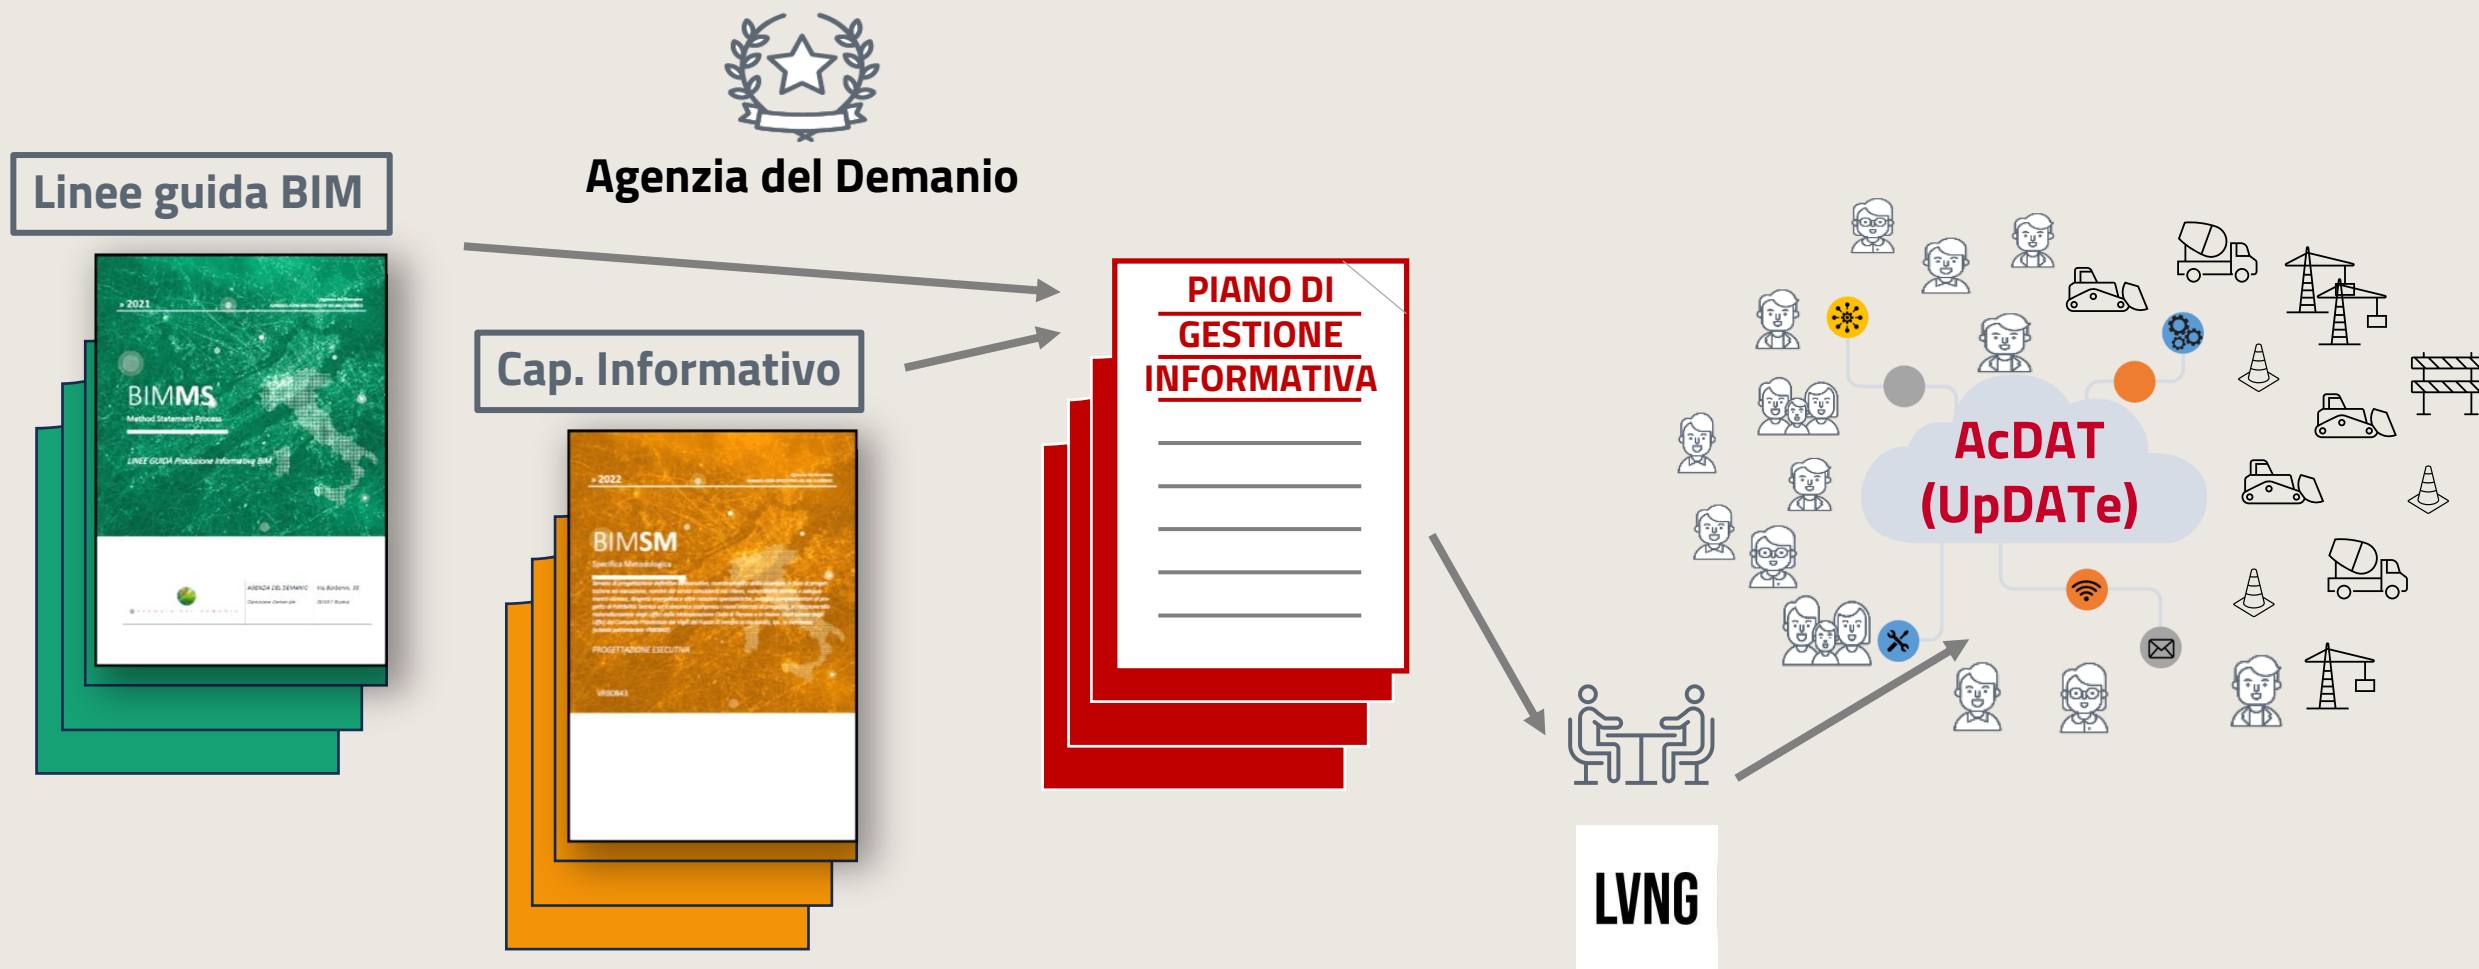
Agenzia del Demanio

Linee guida BIM

» 2021

BIMMS
Method Statement Process
LINEE GUIDA Produzione Informativa BIM

Cap. Informativo

» 2022

BIMSM
Specifica Metodologica

PROGETTAZIONE ESECUTIVA

PIANO DI GESTIONE INFORMATIVA

AcDAT (UpDATe)

LVNG